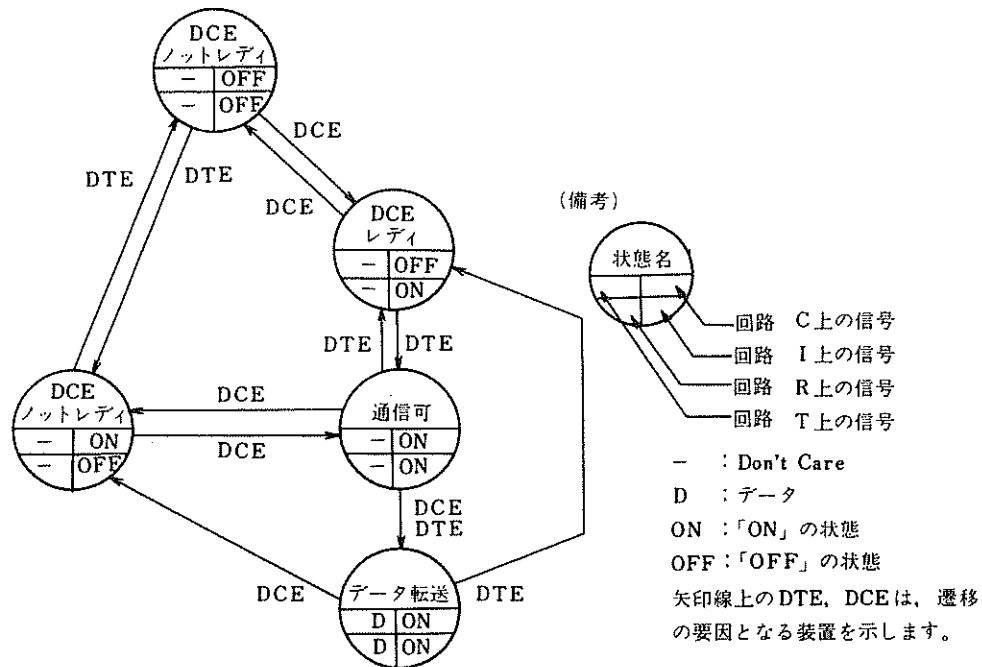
DCE
ノットレディ
| − | OFF |
|---|---|
| − | OFF |

DCE

DTE DTE

DCE

DCE
レディ
| − | OFF |
|---|---|
| − | ON |

(備考)

状態名

回路 C上の信号
回路 I上の信号
回路 R上の信号
回路 T上の信号

DTE DTE

DCE
ノットレディ
| − | ON |
|---|---|
| − | OFF |

DCE

DCE

通信可
| − | ON |
|---|---|
| − | ON |

− : Don't Care
D : データ
ON :「ON」の状態
OFF :「OFF」の状態
矢印線上のDTE, DCEは、遷移の要因となる装置を示します。

DCE
DTE

DCE

データ転送
| D | ON |
|---|---|
| D | ON |

DTE